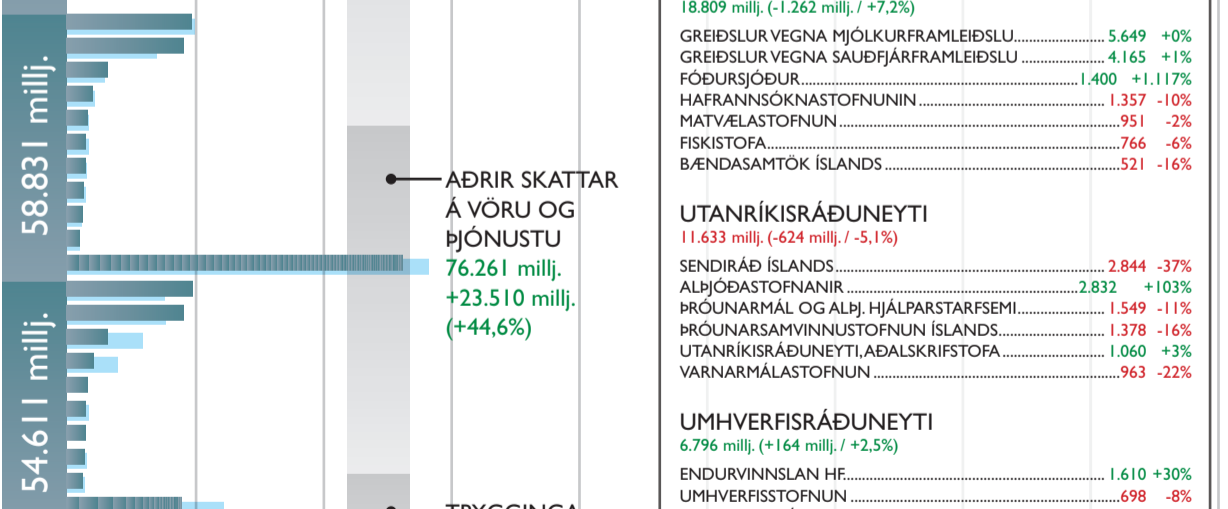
58.831 millj.

54.611 millj.

AÐRIR SKATTAR Á VÖRU OG ÞJÓNUSTU
76.261 millj.
+23.510 millj.
(+44,6%)

TRYGGINGA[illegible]

18.809 millj. (-1.262 millj. / +7,2%)

GREIÐSLUR VEGNA MJÓLKURFRAMLEIÐSLU........................ 5.649 +0%
GREIÐSLUR VEGNA SAUÐFJÁRFRAMLEIÐSLU ..................... 4.165 +1%
FÓÐURSJÓÐUR....................................................................1.400 +1.117%
HAFRANNSÓKNASTOFNUNIN ............................................. 1.357 -10%
MATVÆLASTOFNUN ..................................................................951 -2%
FISKISTOFA...............................................................................766 -6%
BÆNDASAMTÖK ÍSLANDS ........................................................521 -16%

UTANRÍKISRÁÐUNEYTI
11.633 millj. (-624 millj. / -5,1%)

SENDIRÁÐ ÍSLANDS ........................................................... 2.844 -37%
ALÞJÓÐASTOFNANIR ..........................................................2.832 +103%
ÞRÓUNARMÁL OG ALÞJ. HJÁLPARSTARFSEMI.................... 1.549 -11%
ÞRÓUNARSAMVINNUSTOFNUN ÍSLANDS............................. 1.378 -16%
UTANRÍKISRÁÐUNEYTI, AÐALSKRIFSTOFA ............................ 1.060 +3%
VARNARMÁLASTOFNUN ..............................................................963 -22%

UMHVERFISRÁÐUNEYTI
6.796 millj. (+164 millj. / +2,5%)

ENDURVINNSLAN HF........................................................... 1.610 +30%
UMHVERFISSTOFNUN ..............................................................698 -8%